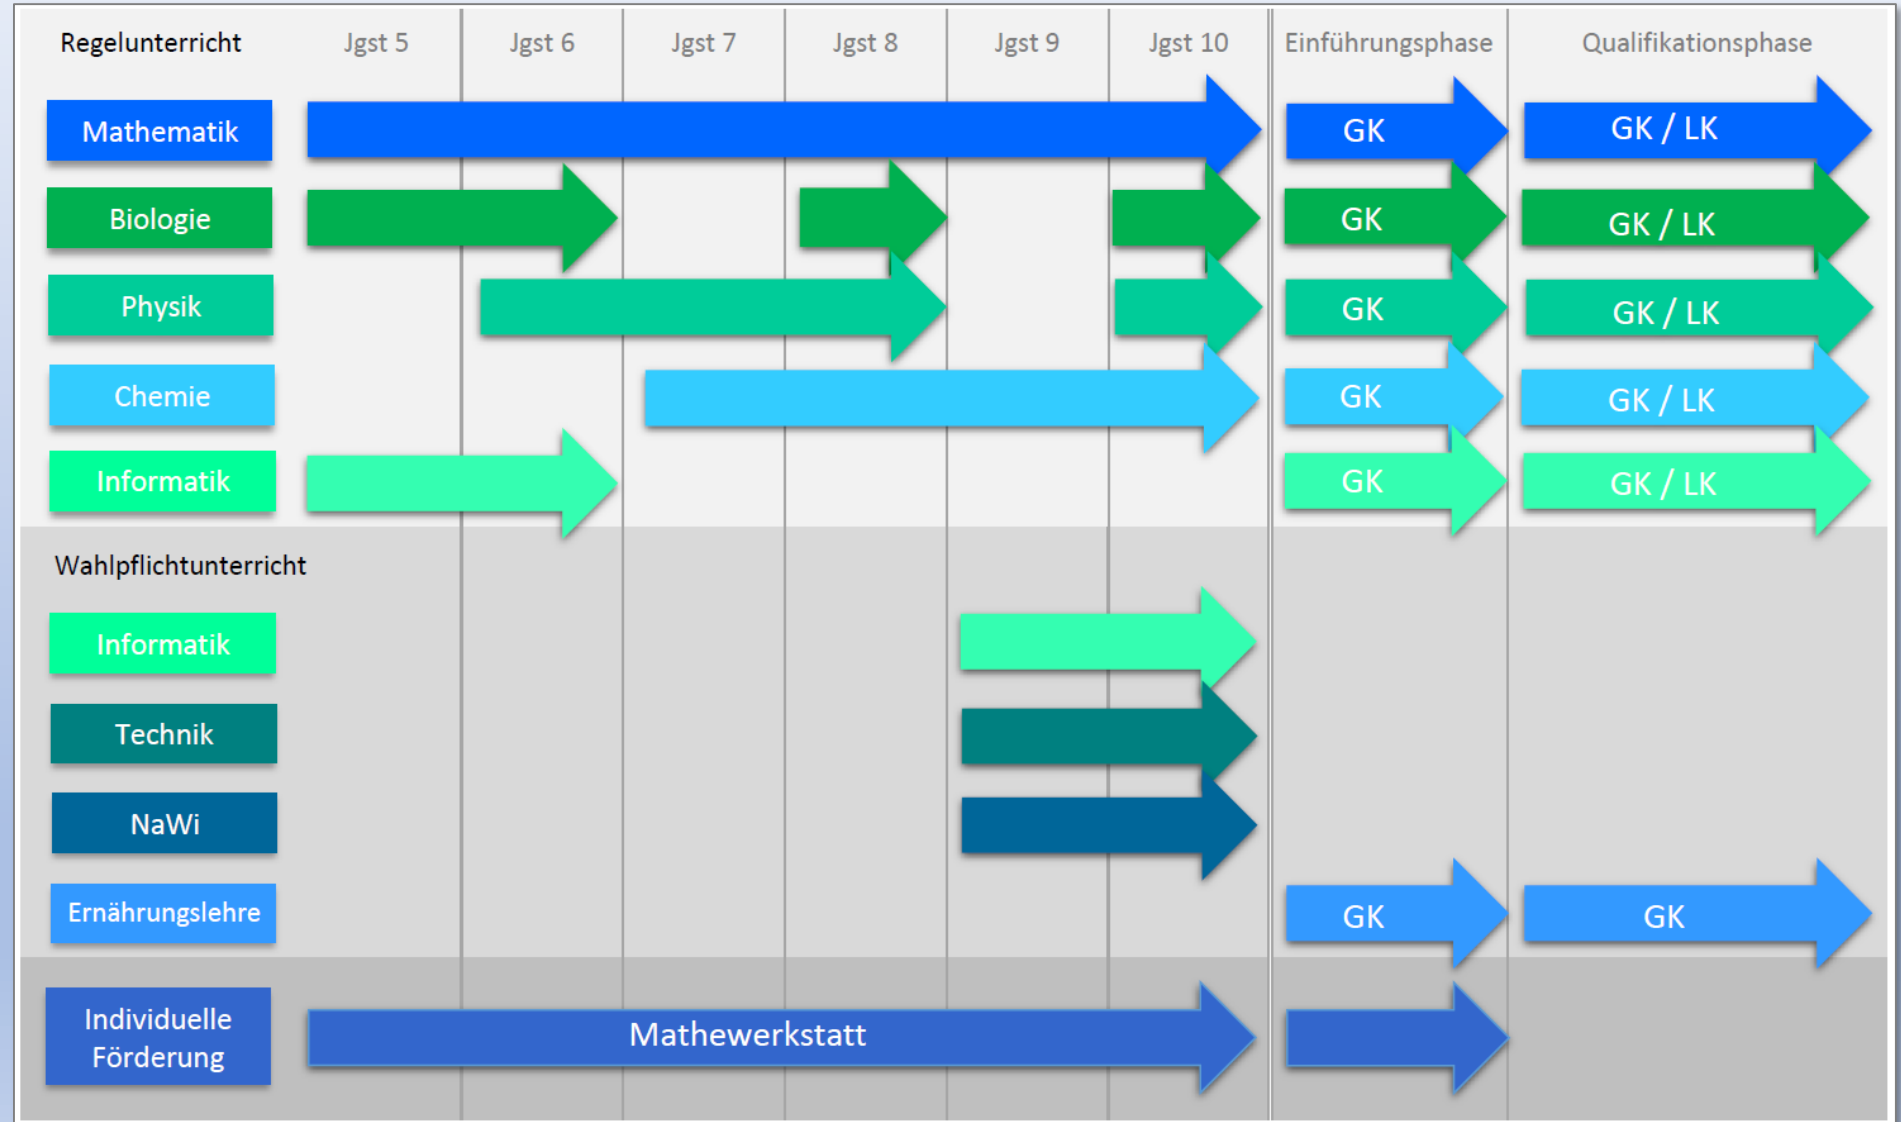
Regelunterricht | Jgst 5 | Jgst 6 | Jgst 7 | Jgst 8 | Jgst 9 | Jgst 10 | Einführungsphase | Qualifikationsphase

Mathematik GK GK / LK

Biologie GK GK / LK

Physik GK GK / LK

Chemie GK GK / LK

Informatik GK GK / LK

Wahlpflichtunterricht

Informatik

Technik

NaWi

Ernährungslehre GK GK

Individuelle Förderung Mathewerkstatt